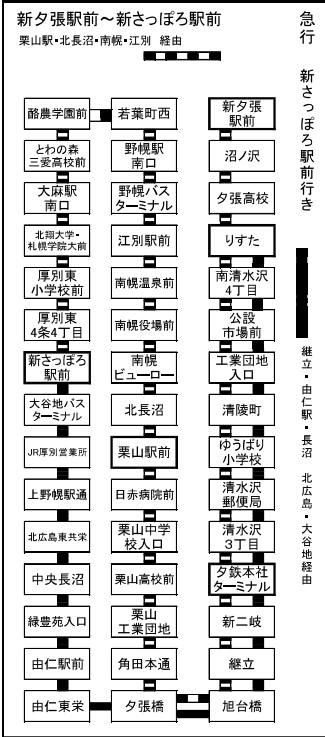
新夕張駅前～新さっぽろ駅前
栗山駅・北長沼・南幌・江別　経由

急行

新さっぽろ駅前行き

新夕張駅前
沼ノ沢
夕張高校
りすた
南清水沢4丁目
公設市場前
工業団地入口
清陵町
ゆうばり小学校
清水沢郵便局
清水沢3丁目
夕鉄本社ターミナル
新二岐
継立
旭台橋

若葉町西
野幌駅南口
野幌バスターミナル
江別駅前
南幌温泉前
南幌役場前
南幌ビューロー
北長沼
栗山駅前
日赤病院前
栗山中学校入口
栗山高校前
栗山工業団地
角田本通
夕張橋

酪農学園前
とわの森三愛高校前
大麻駅南口
北翔大学・札幌学院大前
厚別東小学校前
厚別東4条4丁目
新さっぽろ駅前
大谷地バスターミナル
JR厚別営業所
上野幌駅通
北広島東共栄
中央長沼
緑豊苑入口
由仁駅前
由仁東栄

継立・由仁駅・長沼　北広島・大谷地経由